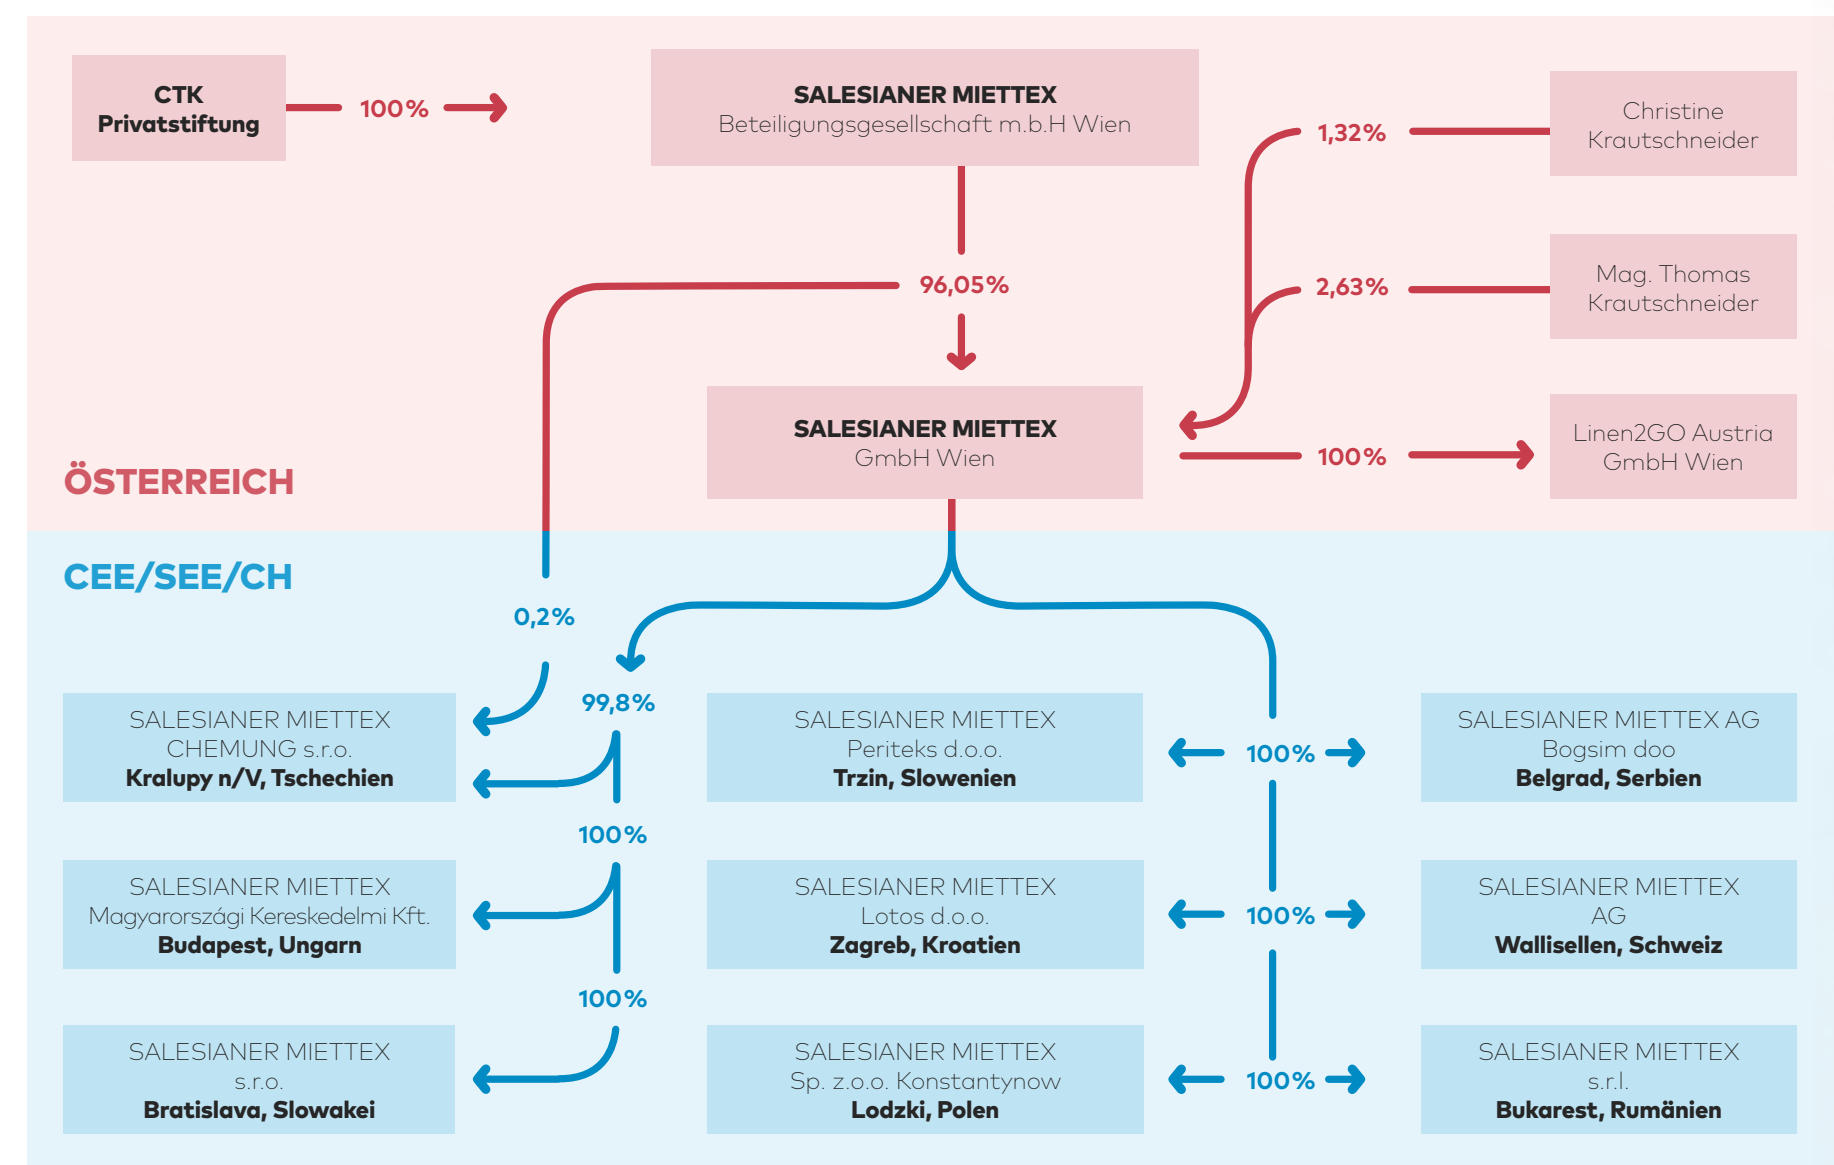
CTK Privatstiftung

100%

SALESIANER MIETTEX
Beteiligungsgesellschaft m.b.H Wien

1,32%

Christine Krautschneider

96,05%

2,63%

Mag. Thomas Krautschneider

SALESIANER MIETTEX
GmbH Wien

100%

Linen2GO Austria GmbH Wien

ÖSTERREICH

CEE/SEE/CH

0,2%

99,8%

SALESIANER MIETTEX
CHEMUNG s.r.o.
**Kralupy n/V, Tschechien**

SALESIANER MIETTEX
Periteks d.o.o.
**Trzin, Slowenien**

100%

SALESIANER MIETTEX AG
Bogsim doo
**Belgrad, Serbien**

100%

SALESIANER MIETTEX
Magyarországi Kereskedelmi Kft.
**Budapest, Ungarn**

SALESIANER MIETTEX
Lotos d.o.o.
**Zagreb, Kroatien**

100%

SALESIANER MIETTEX
AG
**Wallisellen, Schweiz**

100%

SALESIANER MIETTEX
s.r.o.
**Bratislava, Slowakei**

SALESIANER MIETTEX
Sp. z.o.o. Konstantynow
**Lodzki, Polen**

100%

SALESIANER MIETTEX
s.r.l.
**Bukarest, Rumänien**